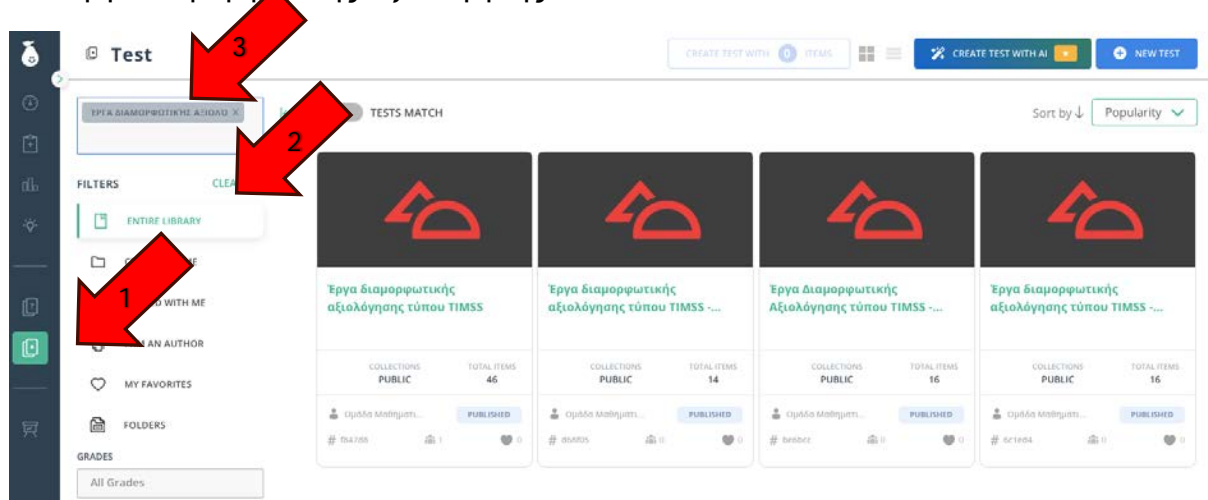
Test

CREATE TEST WITH 0 ITEMS

CREATE TEST WITH AI

NEW TEST

3

ΕΡΓΑ ΔΙΑΜΟΡΦΩΤΙΚΗΣ ΑΞΙΟΛΟ ×

2

TESTS MATCH

Sort by ↓ Popularity

FILTERS CLEA

ENTIRE LIBRARY

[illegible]

1

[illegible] WITH ME

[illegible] AN AUTHOR

MY FAVORITES

FOLDERS

GRADES

All Grades

Έργα διαμορφωτικής αξιολόγησης τύπου TIMSS

COLLECTIONS PUBLIC

TOTAL ITEMS 46

Ομάδα Μαθηματι...

PUBLISHED

# f64788

Έργα διαμορφωτικής αξιολόγησης τύπου TIMSS -...

COLLECTIONS PUBLIC

TOTAL ITEMS 14

Ομάδα Μαθηματι...

PUBLISHED

# a6a805

Έργα Διαμορφωτικής Αξιολόγησης τύπου TIMSS -...

COLLECTIONS PUBLIC

TOTAL ITEMS 16

Ομάδα Μαθηματι...

PUBLISHED

# be66ce

Έργα διαμορφωτικής αξιολόγησης τύπου TIMSS -...

COLLECTIONS PUBLIC

TOTAL ITEMS 16

Ομάδα Μαθηματι...

PUBLISHED

# 6c1e84